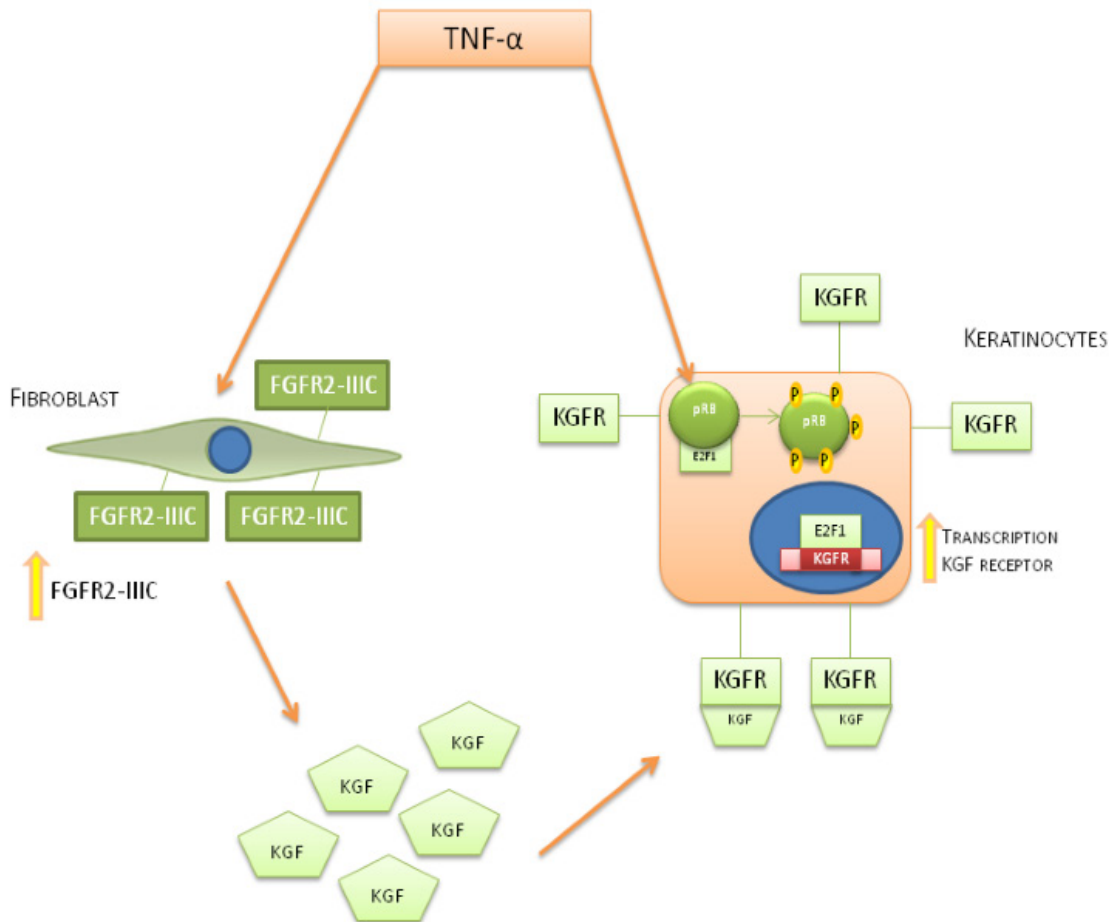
TNF-α

KGFR

Keratinocytes

Fibroblast

FGFR2-IIIC

KGFR

pRB

pRB

KGFR

E2F1

P

P

P

P

P

FGFR2-IIIC

FGFR2-IIIC

E2F1

KGFR

Transcription KGF receptor

FGFR2-IIIC

KGFR

KGFR

KGF

KGF

KGF

KGF

KGF

KGF

KGF